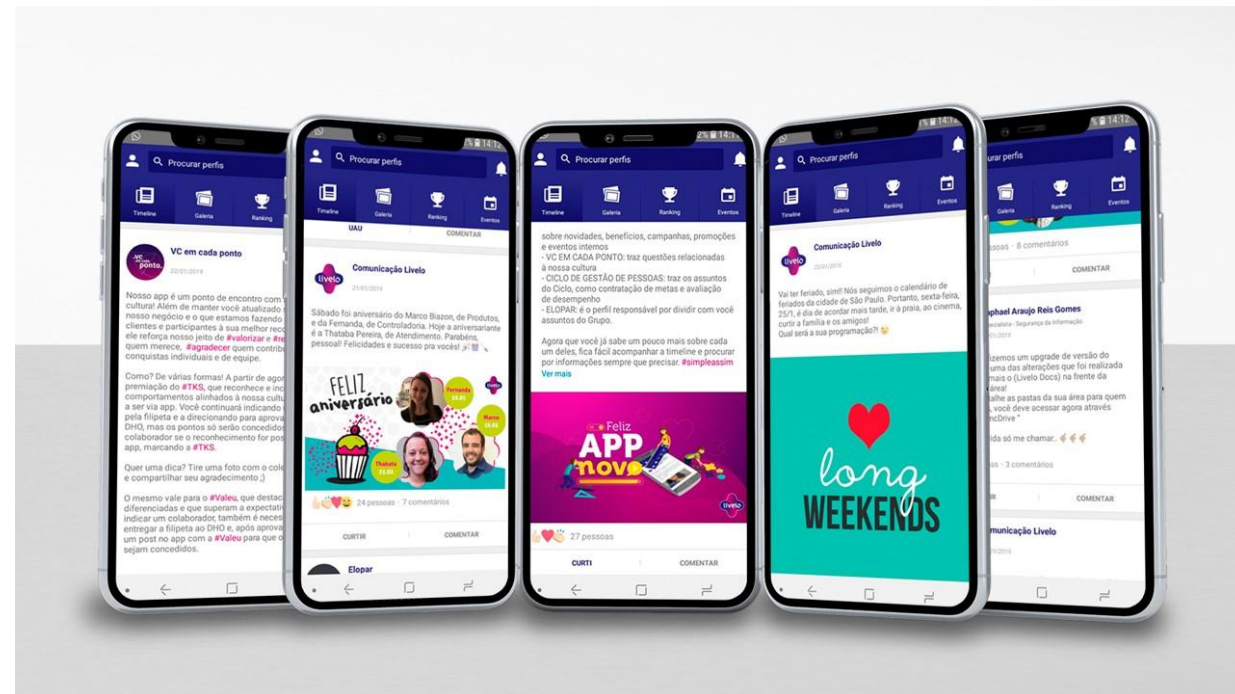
Procurar perfis

Timeline
Galeria
Ranking

VC em cada ponto
22/01/2019

Nosso app é um ponto de encontro com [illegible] cultura! Além de manter você atualizado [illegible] nosso negócio e o que estamos fazendo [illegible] clientes e participantes à sua melhor rec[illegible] ele reforça nosso jeito de #valorizar e #re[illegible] quem merece, #agradecer quem contrib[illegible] conquistas individuais e de equipe.

Como? De várias formas! A partir de agor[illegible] premiação do #TKS, que reconhece e inc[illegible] comportamentos alinhados à nossa cultu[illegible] ser via app. Você continuará indicando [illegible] pela filipeta e a direcionando para aprova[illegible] DHO, mas os pontos só serão concedidos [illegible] colaborador se o reconhecimento for pos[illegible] app, marcando a #TKS.

Quer uma dica? Tire uma foto com o cole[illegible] e compartilhar seu agradecimento ;)

O mesmo vale para o #Valeu, que destac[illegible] diferenciadas e que superam a expectativ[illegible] indicar um colaborador, também é neces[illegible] entregar a filipeta ao DHO e, após aprova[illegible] um post no app com a #Valeu para que o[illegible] sejam concedidos.

14:12
Procurar perfis
Timeline
Galeria
Ranking
Eventos
UAU
COMENTAR

Comunicação Livelo
21/01/2019

Sábado foi aniversário do Marco Biazon, de Produtos, e da Fernanda, de Controladoria. Hoje a aniversariante é a Thataba Pereira, de Atendimento. Parabéns, pessoal! Felicidades e sucesso pra vocês!

FELIZ aniversário
Fernanda 19.01
Marco 19.01
Thataba 21.01
livelo

24 pessoas · 7 comentários
CURTIR
COMENTAR
Elopar

14:1
Procurar perfis
Timeline
Galeria
Ranking
Eventos

sobre novidades, benefícios, campanhas, promoções e eventos internos
- VC EM CADA PONTO: traz questões relacionadas à nossa cultura
- CICLO DE GESTÃO DE PESSOAS: traz os assuntos do Ciclo, como contratação de metas e avaliação de desempenho
- ELOPAR: é o perfil responsável por dividir com você assuntos do Grupo.

Agora que você já sabe um pouco mais sobre cada um deles, fica fácil acompanhar a timeline e procurar por informações sempre que precisar. #simpleassim
Ver mais

Feliz APP novo
livelo

27 pessoas
CURTI
COMENTAR

14:12
Procurar perfis
Timeline
Galeria
Ranking
Eventos

Comunicação Livelo
22/01/2019

Vai ter feriado, sim!! Nós seguimos o calendário de feriados da cidade de São Paulo. Portanto, sexta-feira, 25/1, é dia de acordar mais tarde, ir à praia, ao cinema, curtir a família e os amigos!
Qual será a sua programação?!

long WEEKENDS

14:12
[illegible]urar perfis
Galeria
Ranking
Eventos
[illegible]ssoas · 8 comentários
COMENTAR

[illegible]aphael Araujo Reis Gomes
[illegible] - Segurança da Informação
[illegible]fizemos um upgrade de versão do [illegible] uma das alterações que foi realizada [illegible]mais o (Livelo Docs) na frente da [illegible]área!
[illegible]lhe as pastas da sua área para quem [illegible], você deve acessar agora através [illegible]neDrive "
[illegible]ida só me chamar..
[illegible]as · 3 comentários
COMENTAR
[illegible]omunicação Livelo